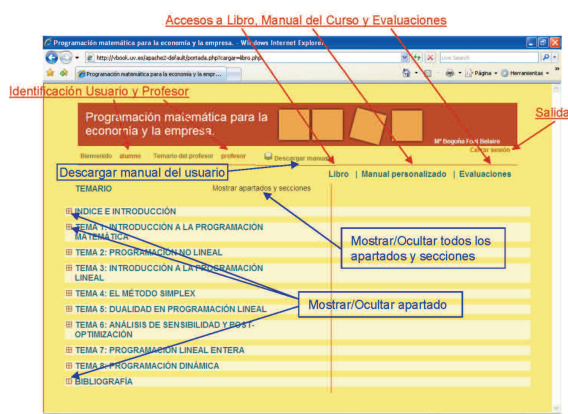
Accesos a Libro, Manual del Curso y Evaluaciones

Programación matemática para la economía y la empresa. - Windows Internet Explorer

http://vbook.uv.es/apache2-default/portada.php?cargar=libro.php

Live Search

Programación matemática para la economía y la empr...

Página

Herramientas

Identificación Usuario y Profesor

Salida

Programación matemática para la economía y la empresa.

Mª Begoña Font Belaire

Cerrar sesión

Bienvenido alumno Temario del profesor profesor Descargar manual

Descargar manual del usuario

Libro | Manual personalizado | Evaluaciones

TEMARIO

Mostrar apartados y secciones

ÍNDICE E INTRODUCCIÓN

TEMA 1: INTRODUCCIÓN A LA PROGRAMACIÓN MATEMÁTICA

TEMA 2: PROGRAMACIÓN NO LINEAL

TEMA 3: INTRODUCCIÓN A LA PROGRAMACIÓN LINEAL

TEMA 4: EL MÉTODO SIMPLEX

TEMA 5: DUALIDAD EN PROGRAMACIÓN LINEAL

TEMA 6: ANÁLISIS DE SENSIBILIDAD Y POST-OPTIMIZACIÓN

TEMA 7: PROGRAMACIÓN LINEAL ENTERA

TEMA 8: PROGRAMACIÓN DINÁMICA

BIBLIOGRAFÍA

Mostrar/Ocultar todos los apartados y secciones

Mostrar/Ocultar apartado